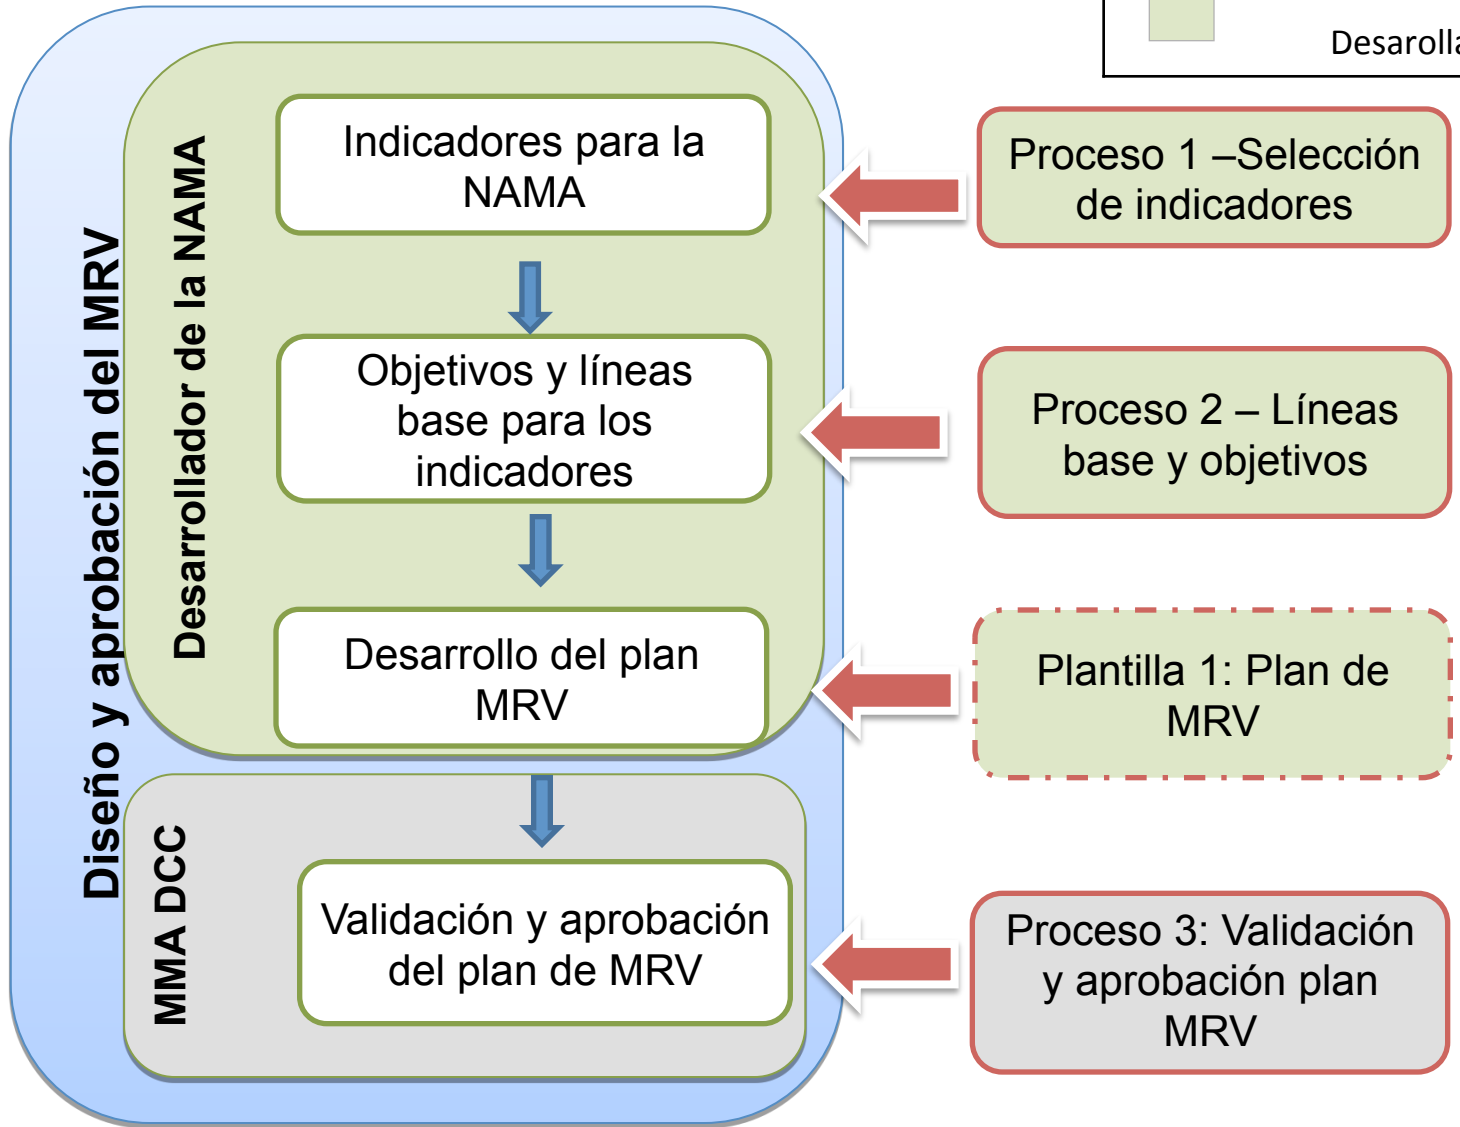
Desarolla

Diseño y aprobación del MRV

Desarrollador de la NAMA

Indicadores para la NAMA

Objetivos y líneas base para los indicadores

Desarrollo del plan MRV

MMA DCC

Validación y aprobación del plan de MRV

Proceso 1 –Selección de indicadores

Proceso 2 – Líneas base y objetivos

Plantilla 1: Plan de MRV

Proceso 3: Validación y aprobación plan MRV